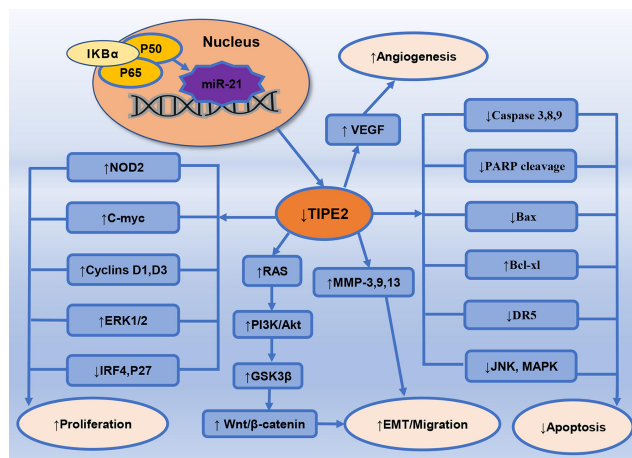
Nucleus

IKBα

P50

P65

miR-21

↑Angiogenesis

↑ VEGF

↓Caspase 3,8,9

↑NOD2

↓PARP cleavage

↓TIPE2

↑C-myc

↓Bax

↑RAS

↑Cyclins D1,D3

↑MMP-3,9,13

↑Bcl-xl

↑PI3K/Akt

↑ERK1/2

↓DR5

↑GSK3β

↓IRF4,P27

↓JNK, MAPK

↑Proliferation

↑ Wnt/β-catenin

↑EMT/Migration

↓Apoptosis